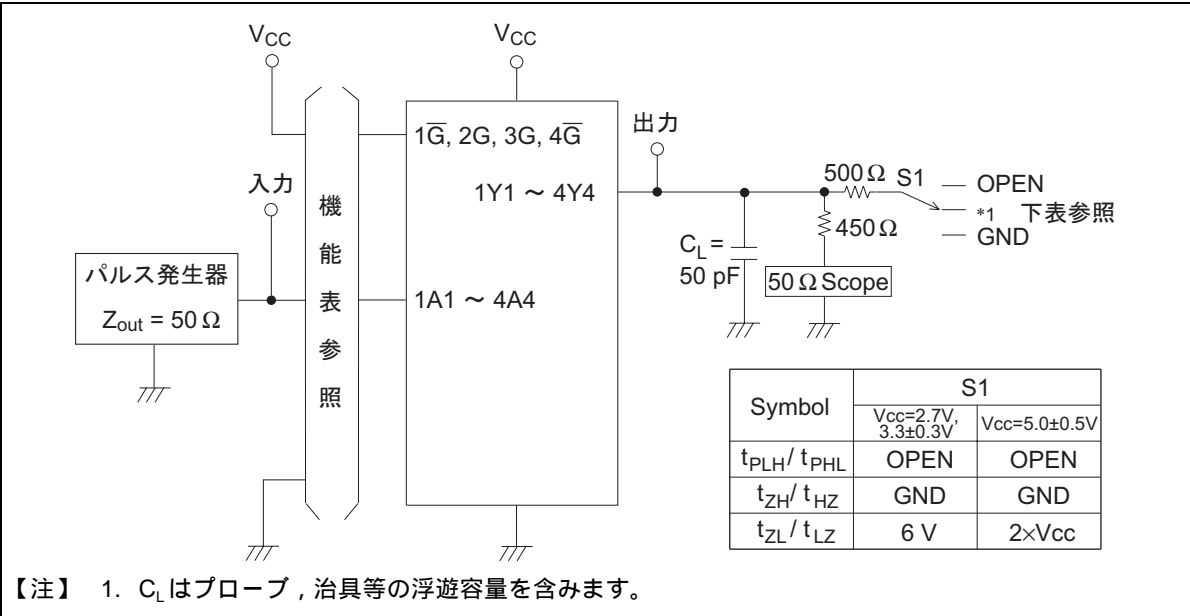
$V_{CC}$

$V_{CC}$

$1\overline{G}$, 2G, 3G, $4\overline{G}$

出力

入力

機能表参照

1Y1 ～ 4Y4

500 Ω S1 — OPEN

*1 下表参照

450 Ω — GND

$C_L$ = 50 pF

50 Ω Scope

パルス発生器

$Z_{out}$ = 50 Ω

1A1 ～ 4A4

| Symbol | S1 | |
|---|---|---|
| | Vcc=2.7V, 3.3±0.3V | Vcc=5.0±0.5V |
| $t_{PLH}$/ $t_{PHL}$ | OPEN | OPEN |
| $t_{ZH}$/ $t_{HZ}$ | GND | GND |
| $t_{ZL}$/ $t_{LZ}$ | 6 V | 2×Vcc |

【注】 1. $C_L$はプローブ，治具等の浮遊容量を含みます。